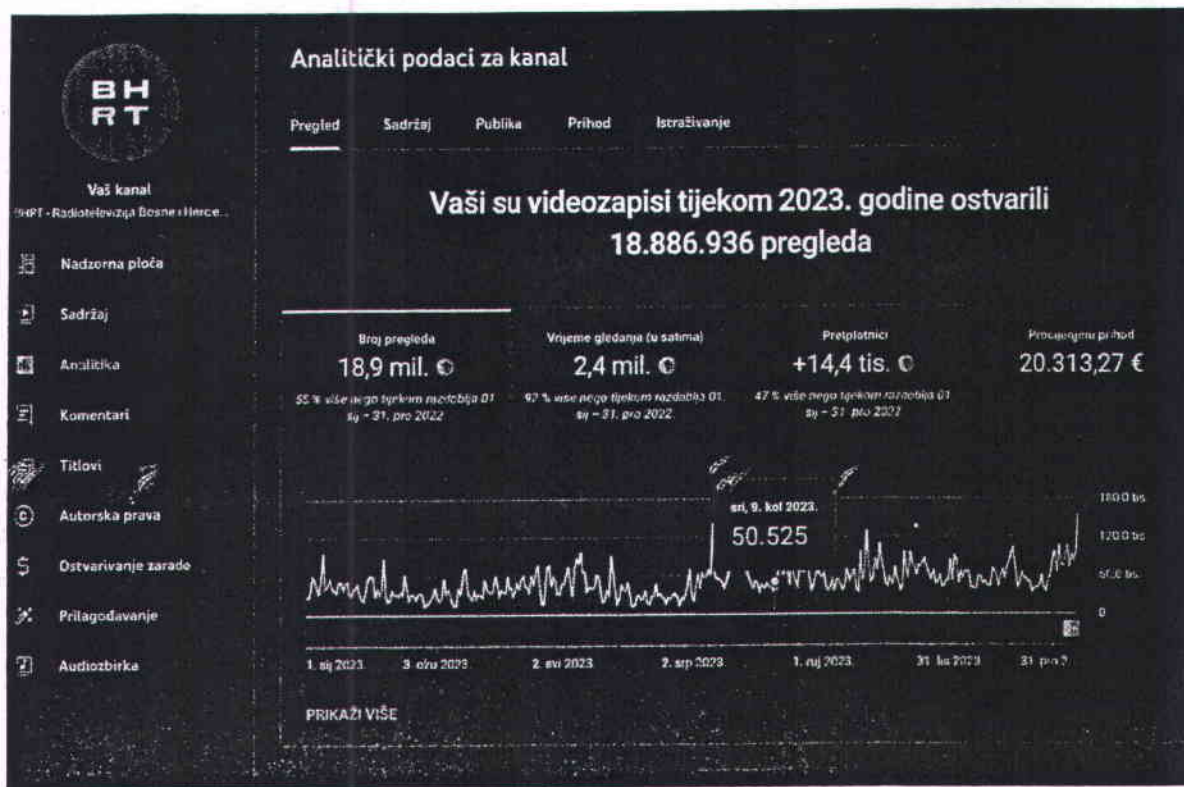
BH
RT

Vaš kanal
BHRT - Radiotelevizija Bosne i Herce...

Nadzorna ploča

Sadržaj

Analitika

Komentari

Titlovi

Autorska prava

Ostvarivanje zarade

Prilagođavanje

Audiozbirka

Analitički podaci za kanal

Pregled Sadržaj Publika Prihod Istraživanje

Vaši su videozapisi tijekom 2023. godine ostvarili 18.886.936 pregleda

Broj pregleda
18,9 mil.
55 % više nego tijekom razdoblja 01. sij – 31. pro 2022

Vrijeme gledanja (u satima)
2,4 mil.
92 % više nego tijekom razdoblja 01. sij – 31. pro 2022

Pretplatnici
+14,4 tis.
47 % više nego tijekom razdoblja 01. sij – 31. pro 2022

Procijenjeni prihod
20.313,27 €

sri, 9. kol 2023.
50.525

180,0 tis.
120,0 tis.
60,0 tis.
0

1. sij 2023. 3. ožu 2023. 2. svi 2023. 2. srp 2023. 1. ruj 2023. 31. lis 2023. 31. pro 2

PRIKAŽI VIŠE